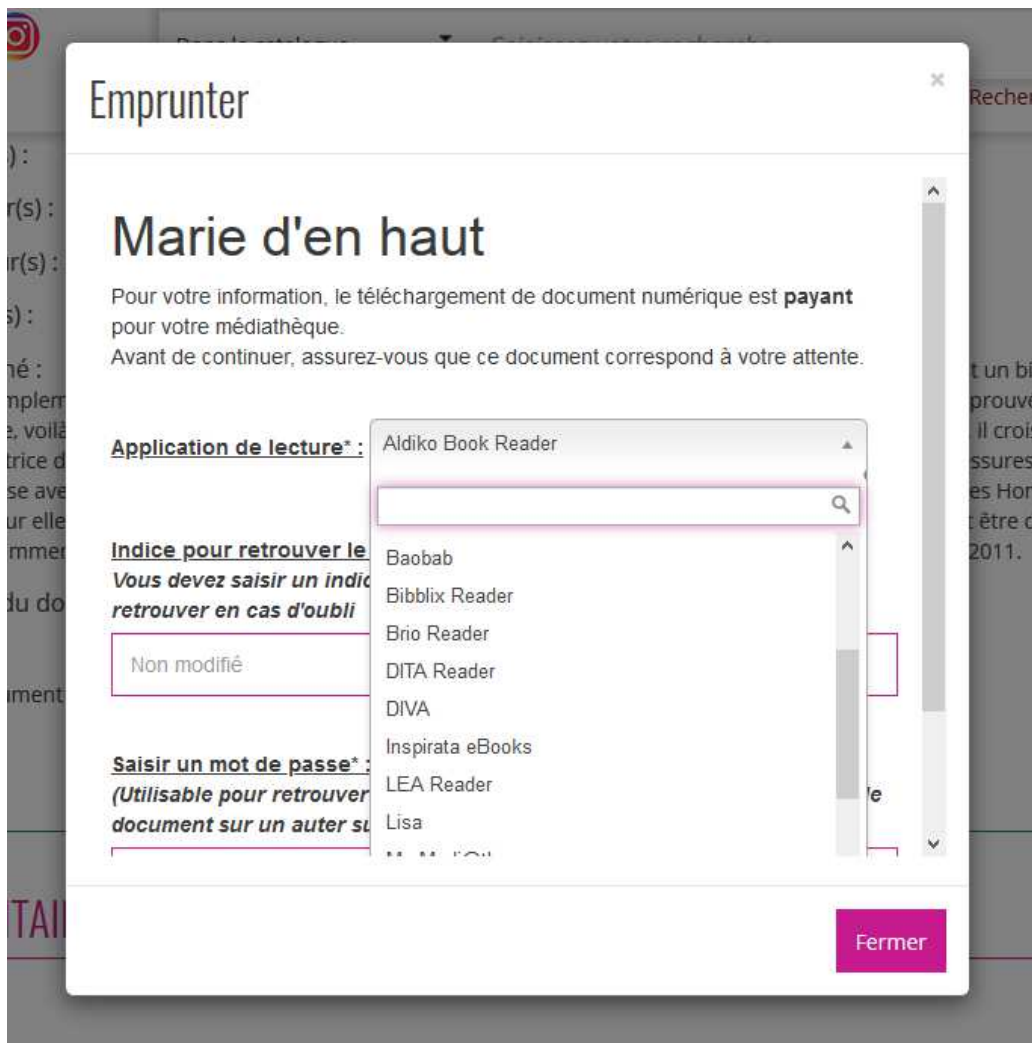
Emprunter

×

Marie d'en haut

Pour votre information, le téléchargement de document numérique est **payant** pour votre médiathèque.
Avant de continuer, assurez-vous que ce document correspond à votre attente.

Application de lecture* : Aldiko Book Reader

Baobab
Bibblix Reader
Brio Reader
DITA Reader
DIVA
Inspirata eBooks
LEA Reader
Lisa

Indice pour retrouver le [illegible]
Vous devez saisir un indic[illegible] retrouver en cas d'oubli

Non modifié

Saisir un mot de passe* : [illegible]
(Utilisable pour retrouver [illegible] document sur un auter su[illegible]

Fermer